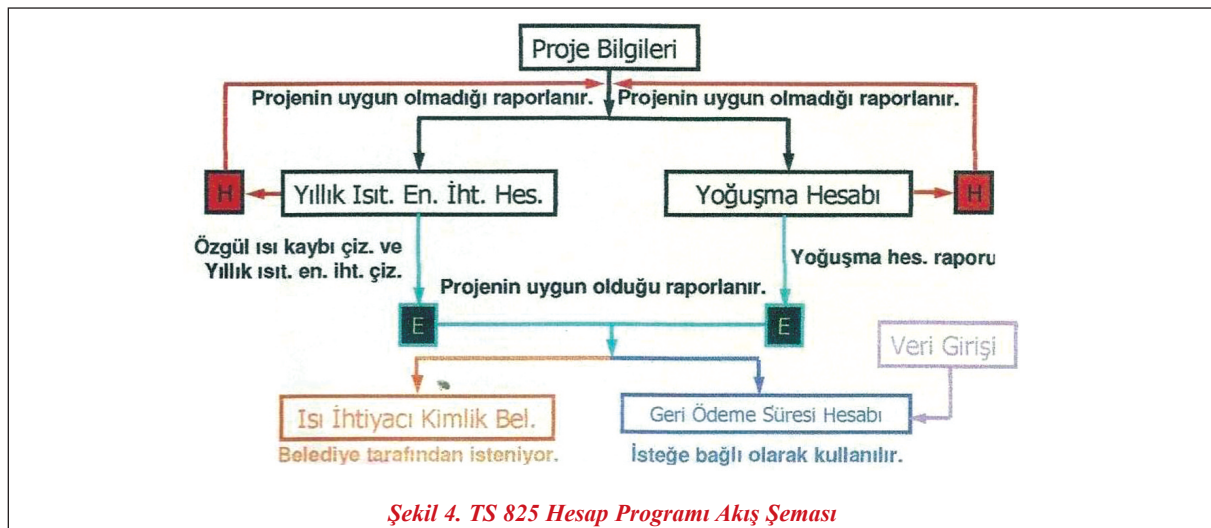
Proje Bilgileri

Projenin uygun olmadığı raporlanır.

Projenin uygun olmadığı raporlanır.

H

Yıllık Isıt. En. İht. Hes.

Yoğuşma Hesabı

H

Özgül ısı kaybı çiz. ve Yıllık ısıt. en. iht. çiz.

Yoğuşma hes. raporu

Projenin uygun olduğu raporlanır.

E

E

Veri Girişi

Isı İhtiyacı Kimlik Bel.

Geri Ödeme Süresi Hesabı

Belediye tarafından isteniyor.

İsteğe bağlı olarak kullanılır.

Şekil 4. TS 825 Hesap Programı Akış Şeması